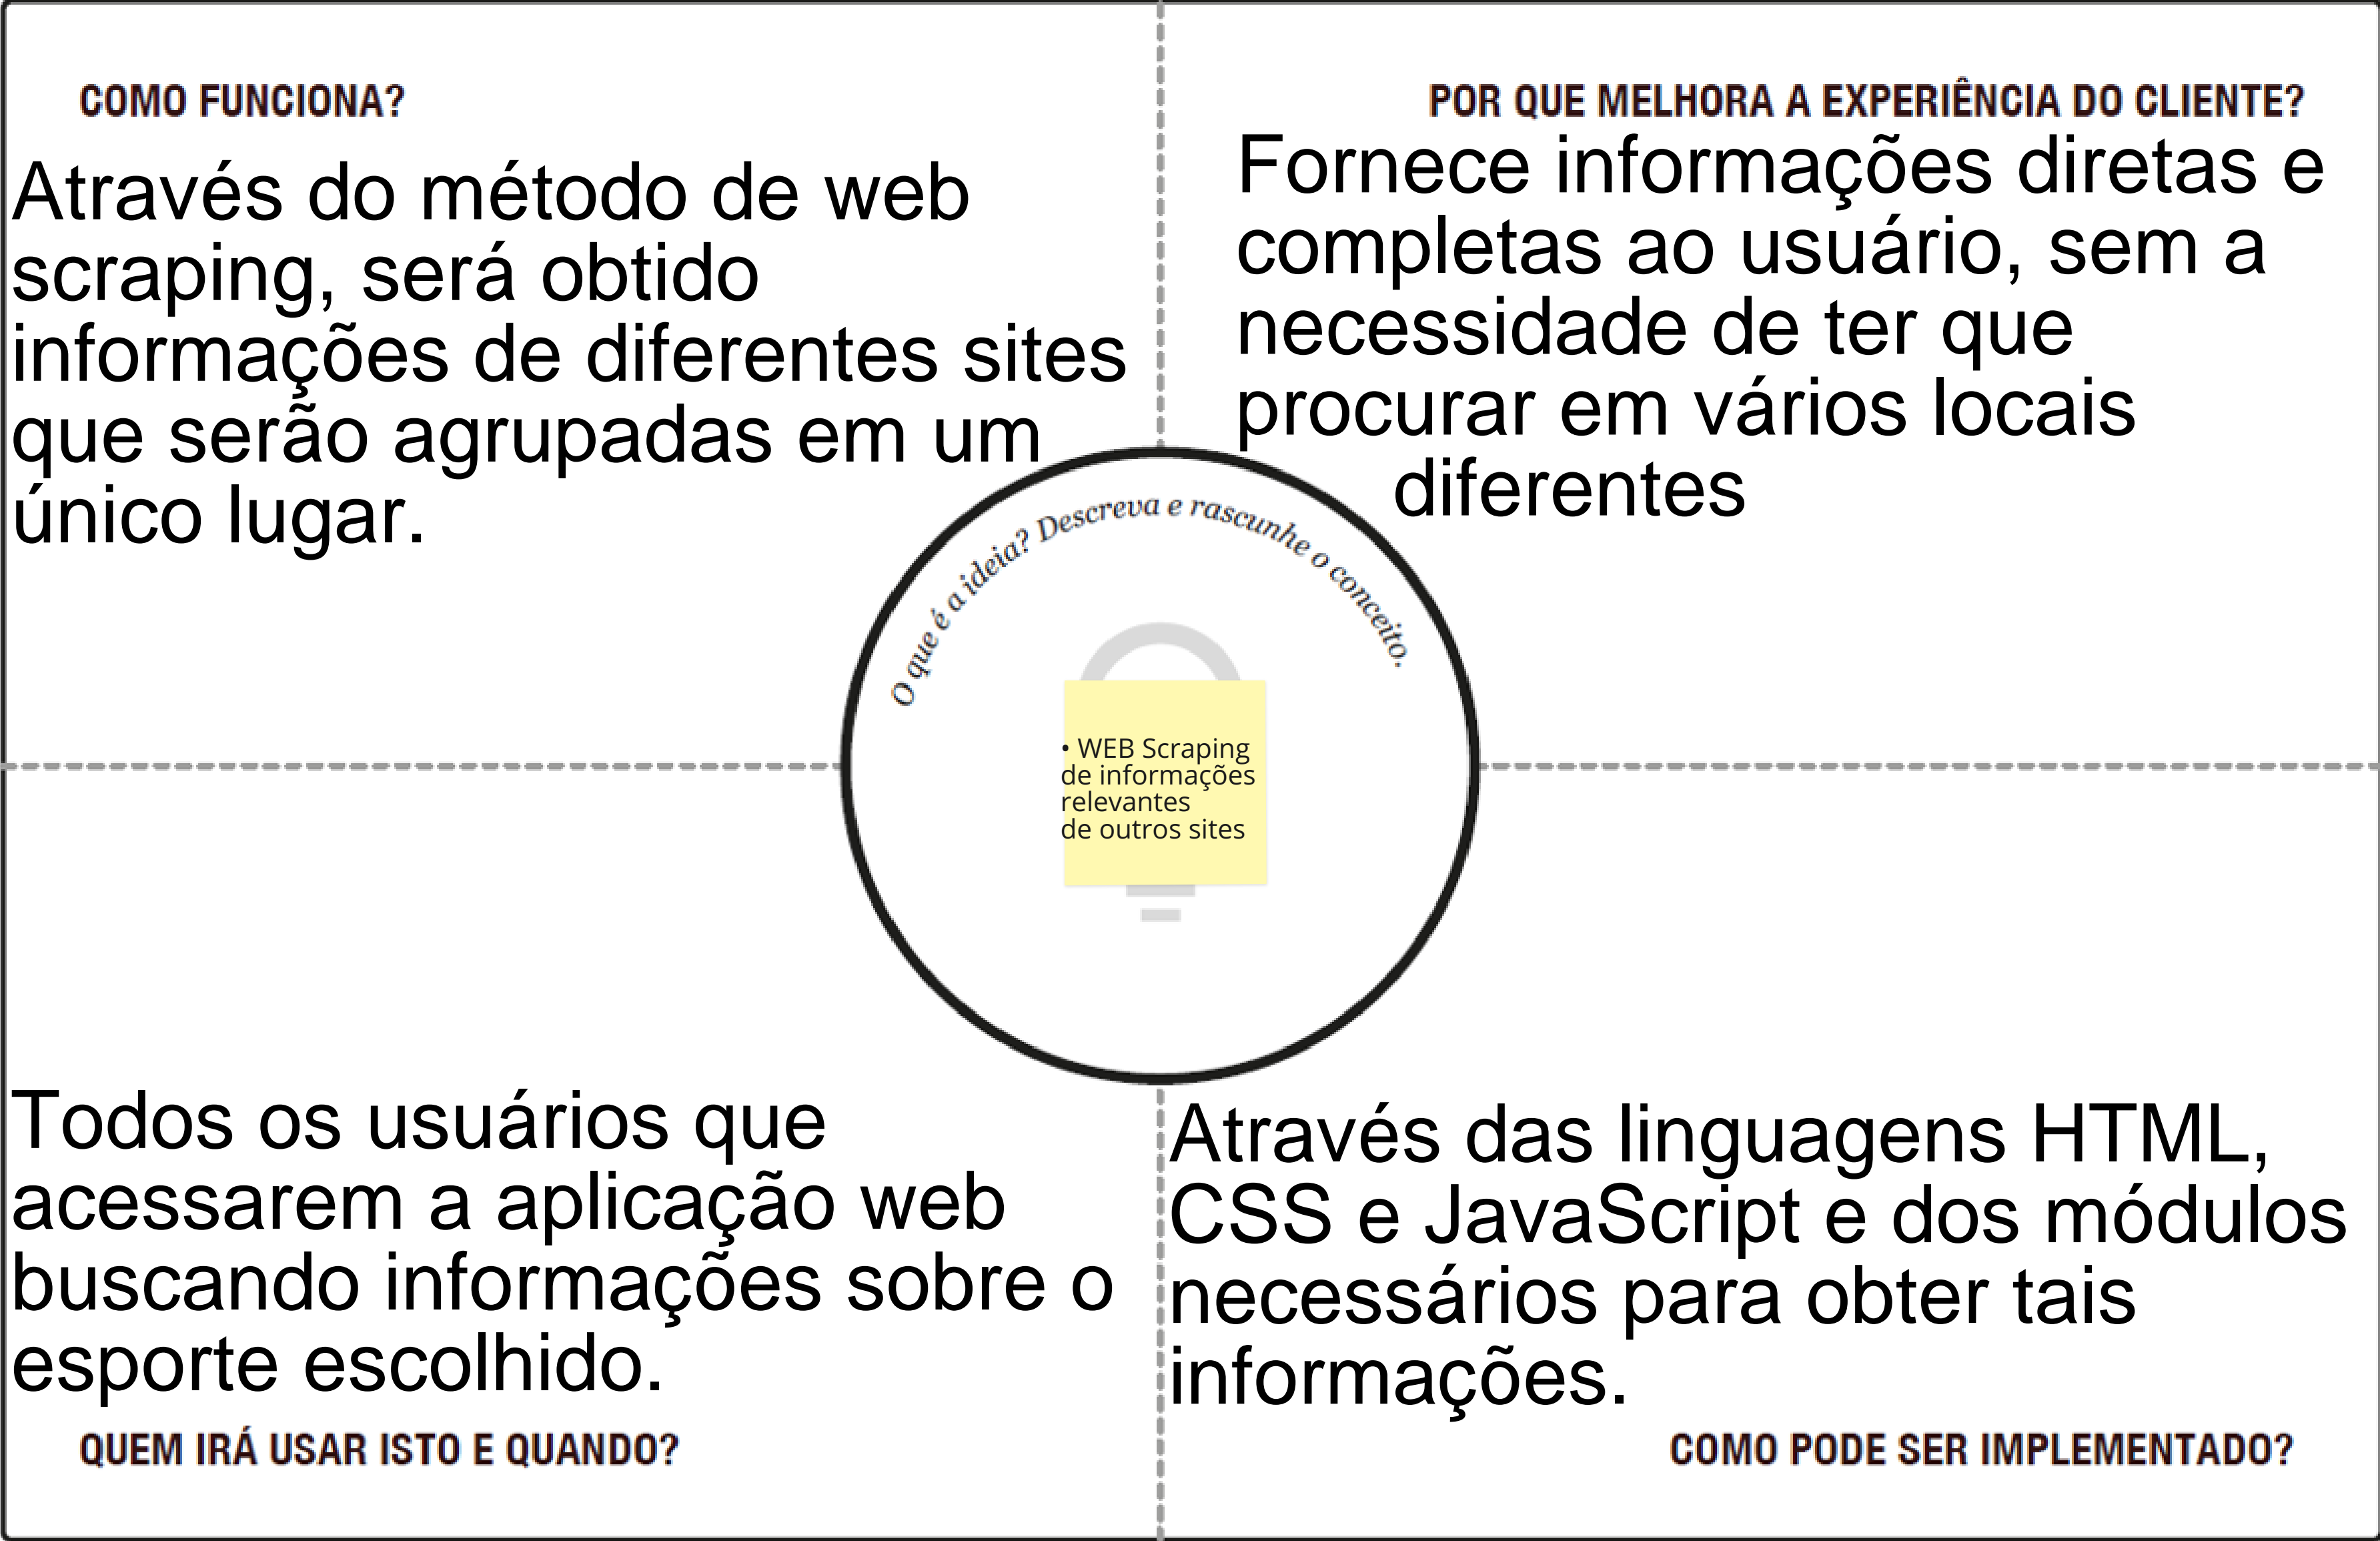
COMO FUNCIONA?

Através do método de web scraping, será obtido informações de diferentes sites que serão agrupadas em um único lugar.

POR QUE MELHORA A EXPERIÊNCIA DO CLIENTE?

Fornece informações diretas e completas ao usuário, sem a necessidade de ter que procurar em vários locais diferentes

O que é a ideia? Descreva e rascunhe o conceito.

• WEB Scraping de informações relevantes de outros sites

Todos os usuários que acessarem a aplicação web buscando informações sobre o esporte escolhido.

QUEM IRÁ USAR ISTO E QUANDO?

Através das linguagens HTML, CSS e JavaScript e dos módulos necessários para obter tais informações.

COMO PODE SER IMPLEMENTADO?